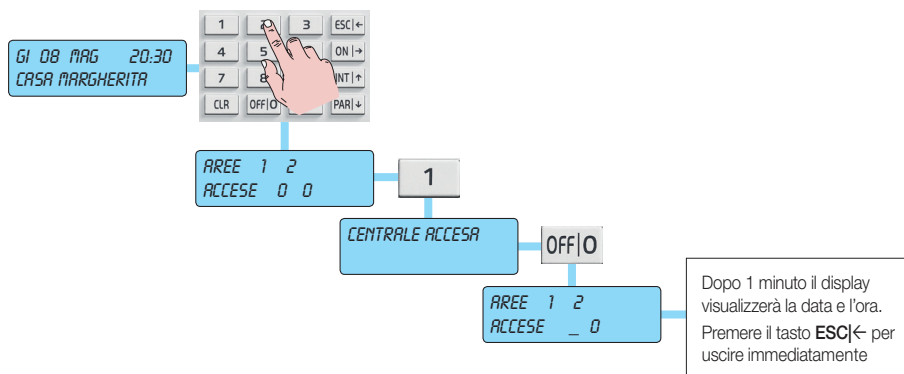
GI 08 MAG 20:30
CASA MARGHERITA

1
2
3
ESC|←
4
5
ON|→
7
8
INT|↑
CLR
OFF|O
PAR|↓

AREE 1 2
ACCESE 0 0

1

CENTRALE ACCESA

OFF|O

AREE 1 2
ACCESE _ 0

Dopo 1 minuto il display visualizzerà la data e l'ora.
Premere il tasto ESC|← per uscire immediatamente